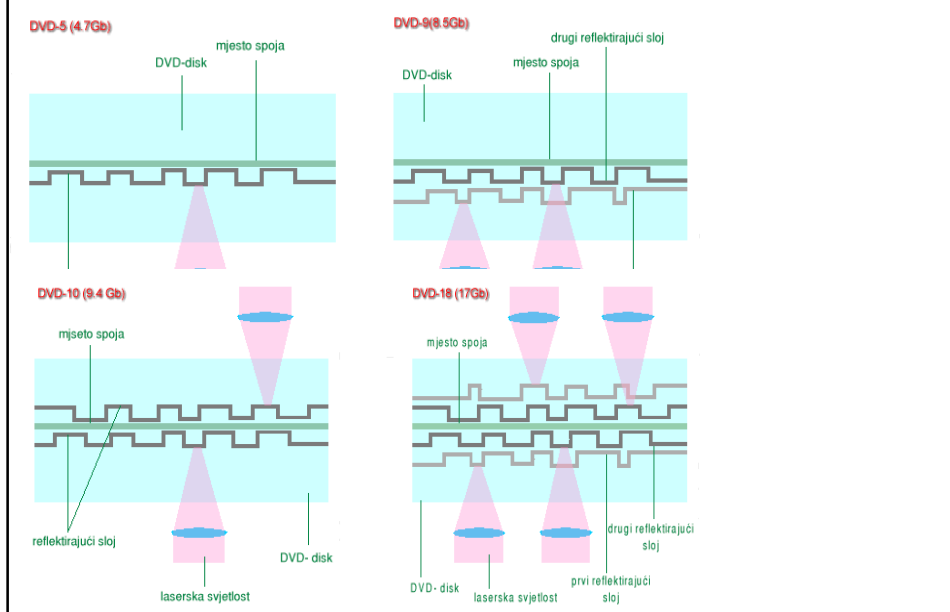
DVD-5 (4.7Gb)

mjesto spoja

DVD-disk

DVD-9(8.5Gb)

drugi reflektirajući sloj

mjesto spoja

DVD-disk

DVD-10 (9.4 Gb)

mjeseto spoja

reflektirajući sloj

laserska svjetlost

DVD- disk

DVD-18 (17Gb)

mjesto spoja

DVD- disk

laserska svjetlost

prvi reflektirajući sloj

drugi reflektirajući sloj